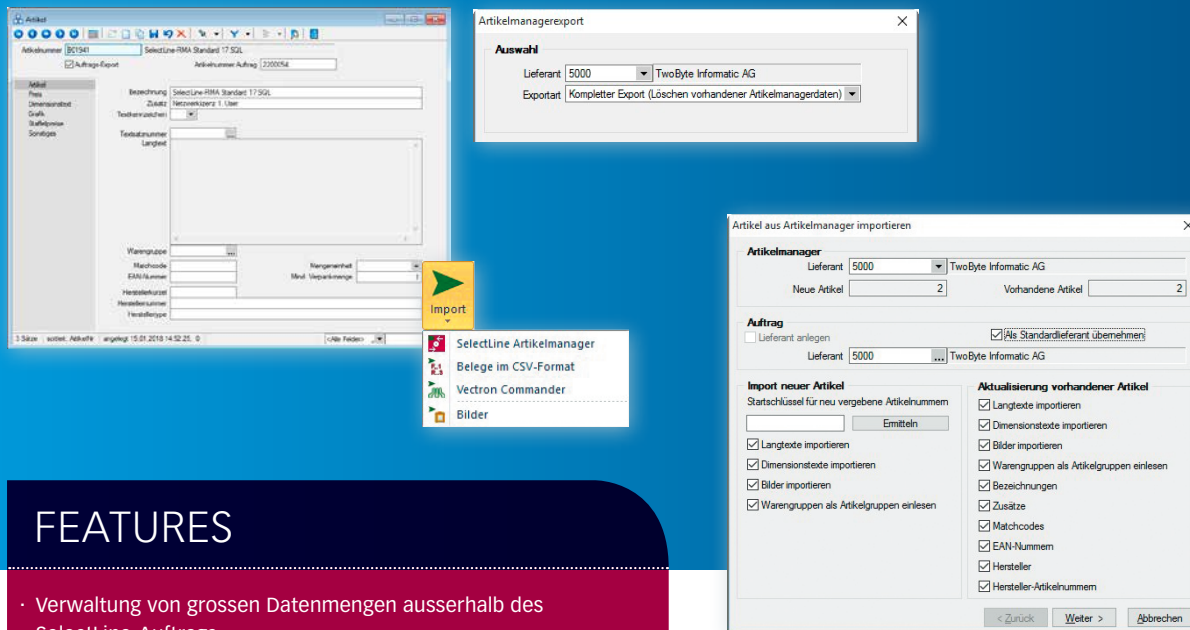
Artikel

Artikelnummer BC1941 SelectLine-RMA Standard 17 SQL

Aufträge-Export Artikelnummer Auftrag 2300054

Artikel
Preis
Dimensionstext
Grafik
Staffelpreise
Sonstiges

Bezeichnung SelectLine-RMA Standard 17 SQL
Zusatz Netzwerklizenz 1. User
Textkennzeichen

Textbausteinnummer
Langtext

Warengruppe
Matchcode
EAN-Nummer
Mengeneinheit
Mind. Verpackmenge
Herstellerkürzel
Herstellernummer
Herstellertype

3 Sätze sortiert: Aktiveffe angelegt 15.01.2018 14:52:25, 0 <Alle Felder>

Import

SelectLine Artikelmanager
Belege im CSV-Format
Vectron Commander
Bilder

Artikelmanagerexport

Auswahl
Lieferant 5000 TwoByte Informatic AG
Exportart Kompletter Export (Löschen vorhandener Artikelmanagerdaten)

Artikel aus Artikelmanager importieren

Artikelmanager
Lieferant 5000 TwoByte Informatic AG
Neue Artikel 2 Vorhandene Artikel 2

Auftrag
Lieferant anlegen
Als Standardlieferant übernehmen
Lieferant 5000 ... TwoByte Informatic AG

Import neuer Artikel
Startschlüssel für neu vergebene Artikelnummern
Ermitteln
Langtexte importieren
Dimensionstexte importieren
Bilder importieren
Warengruppen als Artikelgruppen einlesen

Aktualisierung vorhandener Artikel
Langtexte importieren
Dimensionstexte importieren
Bilder importieren
Warengruppen als Artikelgruppen einlesen
Bezeichnungen
Zusätze
Matchcodes
EAN-Nummern
Hersteller
Hersteller-Artikelnummern

< Zurück Weiter > Abbrechen

FEATURES

· Verwaltung von grossen Datenmengen ausserhalb des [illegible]